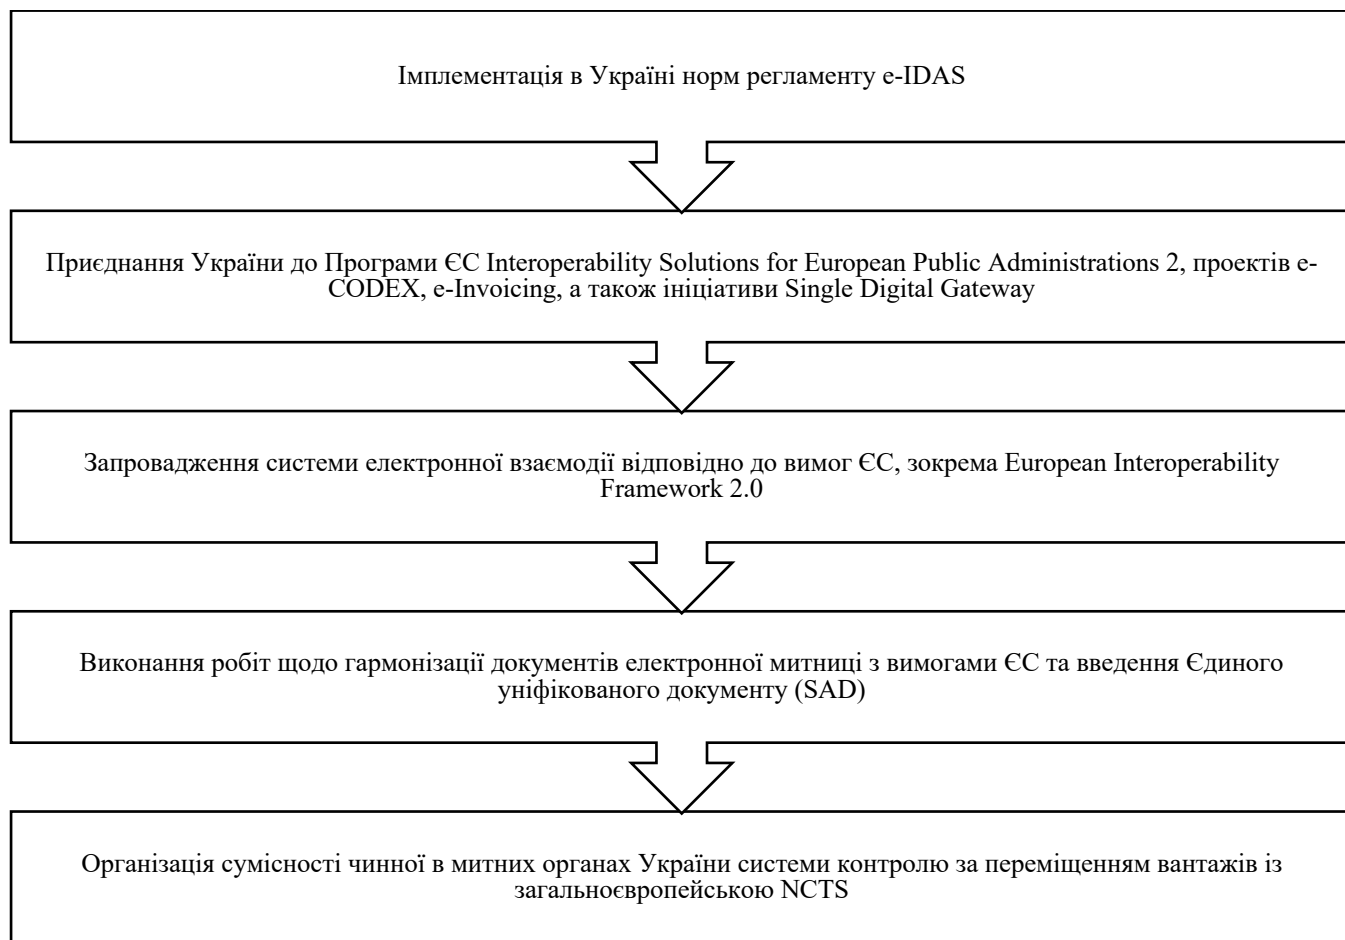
Імплементація в Україні норм регламенту e-IDAS

Приєднання України до Програми ЄС Interoperability Solutions for European Public Administrations 2, проектів e-CODEX, e-Invoicing, а також ініціативи Single Digital Gateway

Запровадження системи електронної взаємодії відповідно до вимог ЄС, зокрема European Interoperability Framework 2.0

Виконання робіт щодо гармонізації документів електронної митниці з вимогами ЄС та введення Єдиного уніфікованого документу (SAD)

Організація сумісності чинної в митних органах України системи контролю за переміщенням вантажів із загальноєвропейською NCTS